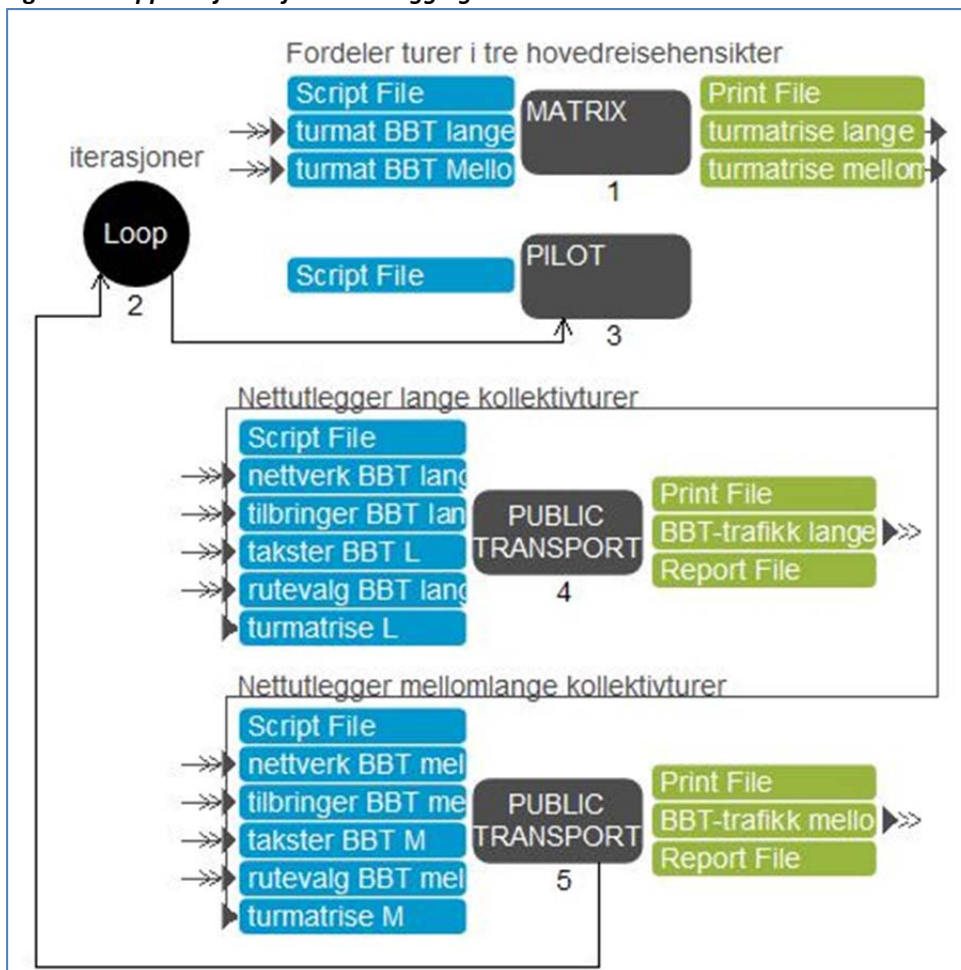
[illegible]

Fordeler turer i tre hovedreisehensikter

Script File
turmat BBT lange
turmat BBT Mello

MATRIX
1

Print File
turmatrise lange
turmatrise mellom

iterasjoner

Loop
2

Script File

PILOT
3

Nettutlegger lange kollektivturer

Script File
nettverk BBT lang
tilbringer BBT lan
takster BBT L
rutevalg BBT lang
turmatrise L

PUBLIC TRANSPORT
4

Print File
BBT-trafikk lange
Report File

Nettutlegger mellomlange kollektivturer

Script File
nettverk BBT mel
tilbringer BBT me
takster BBT M
rutevalg BBT mel
turmatrise M

PUBLIC TRANSPORT
5

Print File
BBT-trafikk mello
Report File